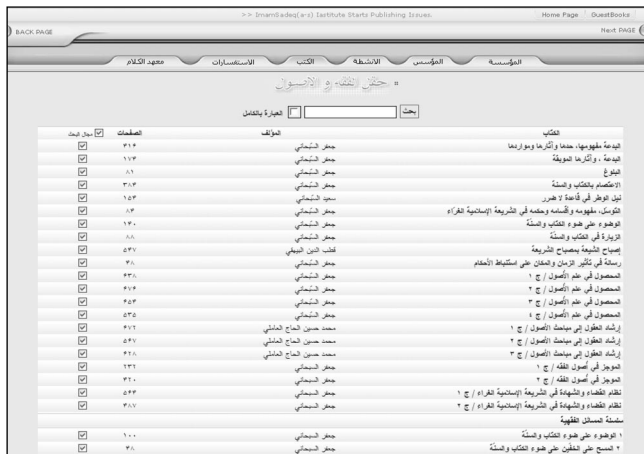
>> ImamSadeq(a-s) Institute Starts Publishing Issues. Home Page GuestBooks

BACK PAGE Next PAGE

المؤسسة المؤسس الانشطة الكتب الاستفسارات معهد الكلام

» حقل الفقه و الاصول

بحث العبارة بالكامل

| الكتاب | المؤلف | الصفحات | مجال البحث |
|---|---|---|---|
| البدعة مفهومها، حدها وآثارها وموارده | جعفر السبحاني | ٣١٥ | ☑ |
| البدعة ، وآثارها الموبقة | جعفر السبحاني | ١٧٣ | ☑ |
| البلوغ | جعفر السبحاني | ٨١ | ☑ |
| الاعتصام بالكتاب والسنّة | جعفر السبحاني | ٣٨٣ | ☑ |
| نيل الوطر في قاعدة لا ضرر | سعيد السبحاني | ١٥٣ | ☑ |
| الخمس، مفهومه و أقسامه وحكمه في الشريعة الإسلامية الغرّاء | جعفر السبحاني | ٨٣ | ☑ |
| الوضوء على ضوء الكتاب والسنّة | جعفر السبحاني | ١٣٠ | ☑ |
| الزيارة في الكتاب والسنّة | جعفر السبحاني | ٨٨ | ☑ |
| إصباح الشيعة بمصباح الشريعة | قطب الدين البيهقي | ٥٣٧ | ☑ |
| رسالة في تأثير الزمان والمكان على استنباط الأحكام | جعفر السبحاني | ٣٨ | ☑ |
| المحصول في علم الأصول / ج ١ | جعفر السبحاني | ٤٣٨ | ☑ |
| المحصول في علم الأصول / ج ٢ | جعفر السبحاني | ٤٧٤ | ☑ |
| المحصول في علم الأصول / ج ٣ | جعفر السبحاني | ٤٥٣ | ☑ |
| المحصول في علم الأصول / ج ٤ | جعفر السبحاني | ٤٣٥ | ☑ |
| إرشاد العقول إلى مباحث الأصول / ج ١ | محمد حسين الحاج العاملي | ٤٧٢ | ☑ |
| إرشاد العقول إلى مباحث الأصول / ج ٢ | محمد حسين الحاج العاملي | ٤٤٧ | ☑ |
| إرشاد العقول إلى مباحث الأصول / ج ٣ | محمد حسين الحاج العاملي | ٤٢٨ | ☑ |
| الموجز في أصول الفقه / ج ١ | جعفر السبحاني | ٢٣٢ | ☑ |
| الموجز في أصول الفقه / ج ٢ | جعفر السبحاني | ٣٢٠ | ☑ |
| نظام القضاء والشهادة في الشريعة الإسلامية الغراء / ج ١ | جعفر السبحاني | ٤٤٣ | ☑ |
| نظام القضاء والشهادة في الشريعة الإسلامية الغراء / ج ٢ | جعفر السبحاني | ٣٨٧ | ☑ |
| سلسلة المسائل الفقهية | | | |
| ١ الوضوء على ضوء الكتاب والسنّة | جعفر السبحاني | ١٠٠ | ☑ |
| ٢ المسح على الخفين على ضوء الكتاب والسنّة | جعفر السبحاني | ٣٨ | ☑ |